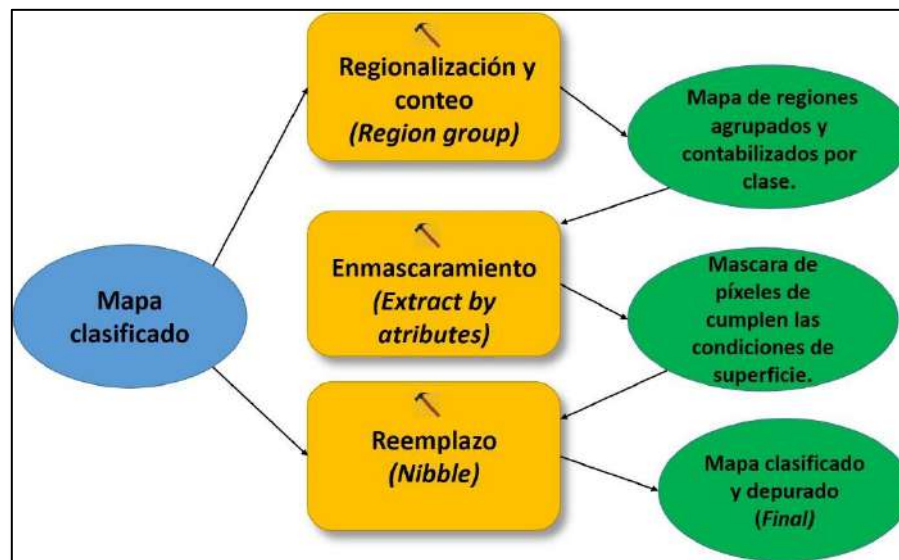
Mapa clasificado

Regionalización y conteo
*(Region group)*

Mapa de regiones agrupados y contabilizados por clase.

Enmascaramiento
*(Extract by atributes)*

Mascara de píxeles de cumplen las condiciones de superficie.

Reemplazo
*(Nibble)*

Mapa clasificado y depurado
*(Final)*